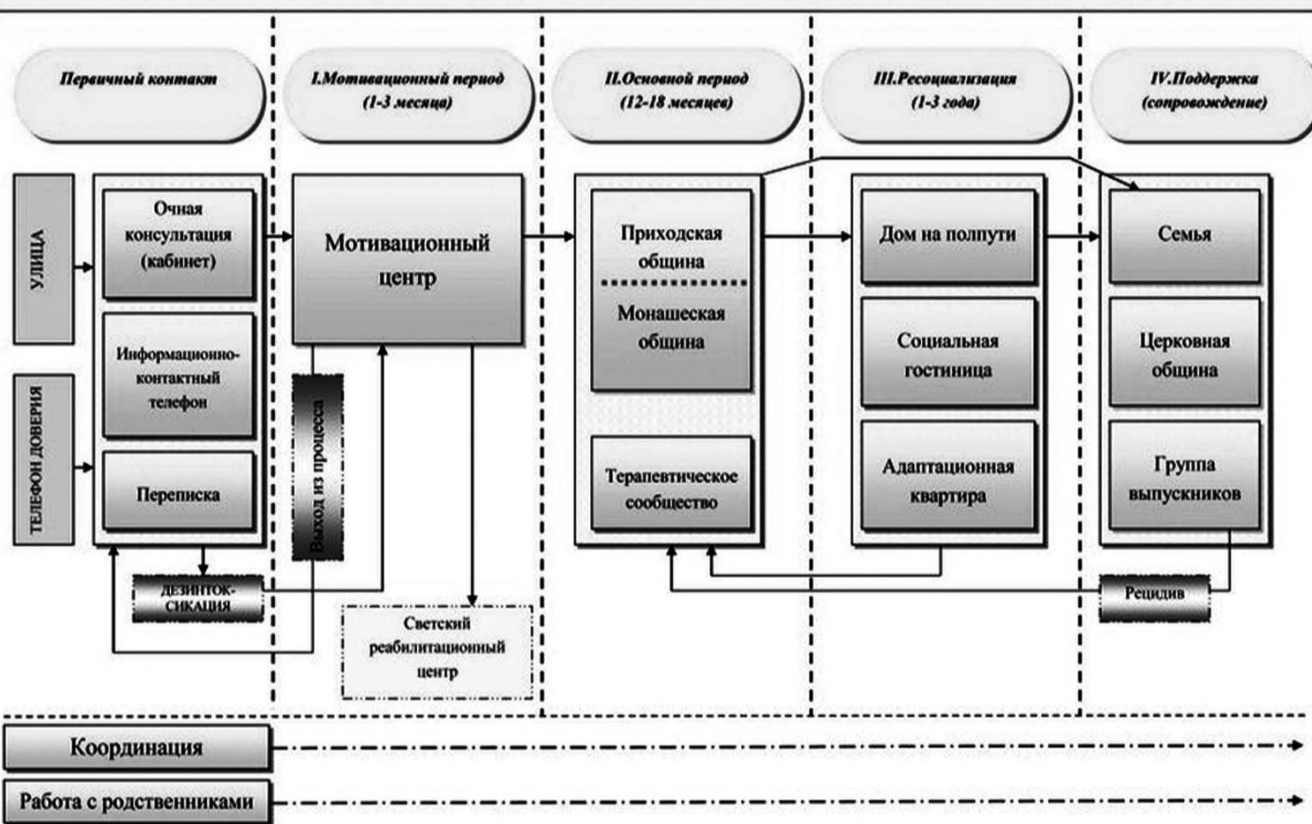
Первичный контакт

I.Мотивационный период (1-3 месяца)

II.Основной период (12-18 месяцев)

III.Ресоциализация (1-3 года)

IV.Поддержка (сопровождение)

УЛИЦА

ТЕЛЕФОН ДОВЕРИЯ

Очная консультация (кабинет)

Информационно-контактный телефон

Переписка

Мотивационный центр

Выход из процесса

ДЕЗИНТОК-СИКАЦИЯ

Светский реабилитационный центр

Приходская община

Монашеская община

Терапевтическое сообщество

Дом на полпути

Социальная гостиница

Адаптационная квартира

Семья

Церковная община

Группа выпускников

Рецидив

Координация

Работа с родственниками